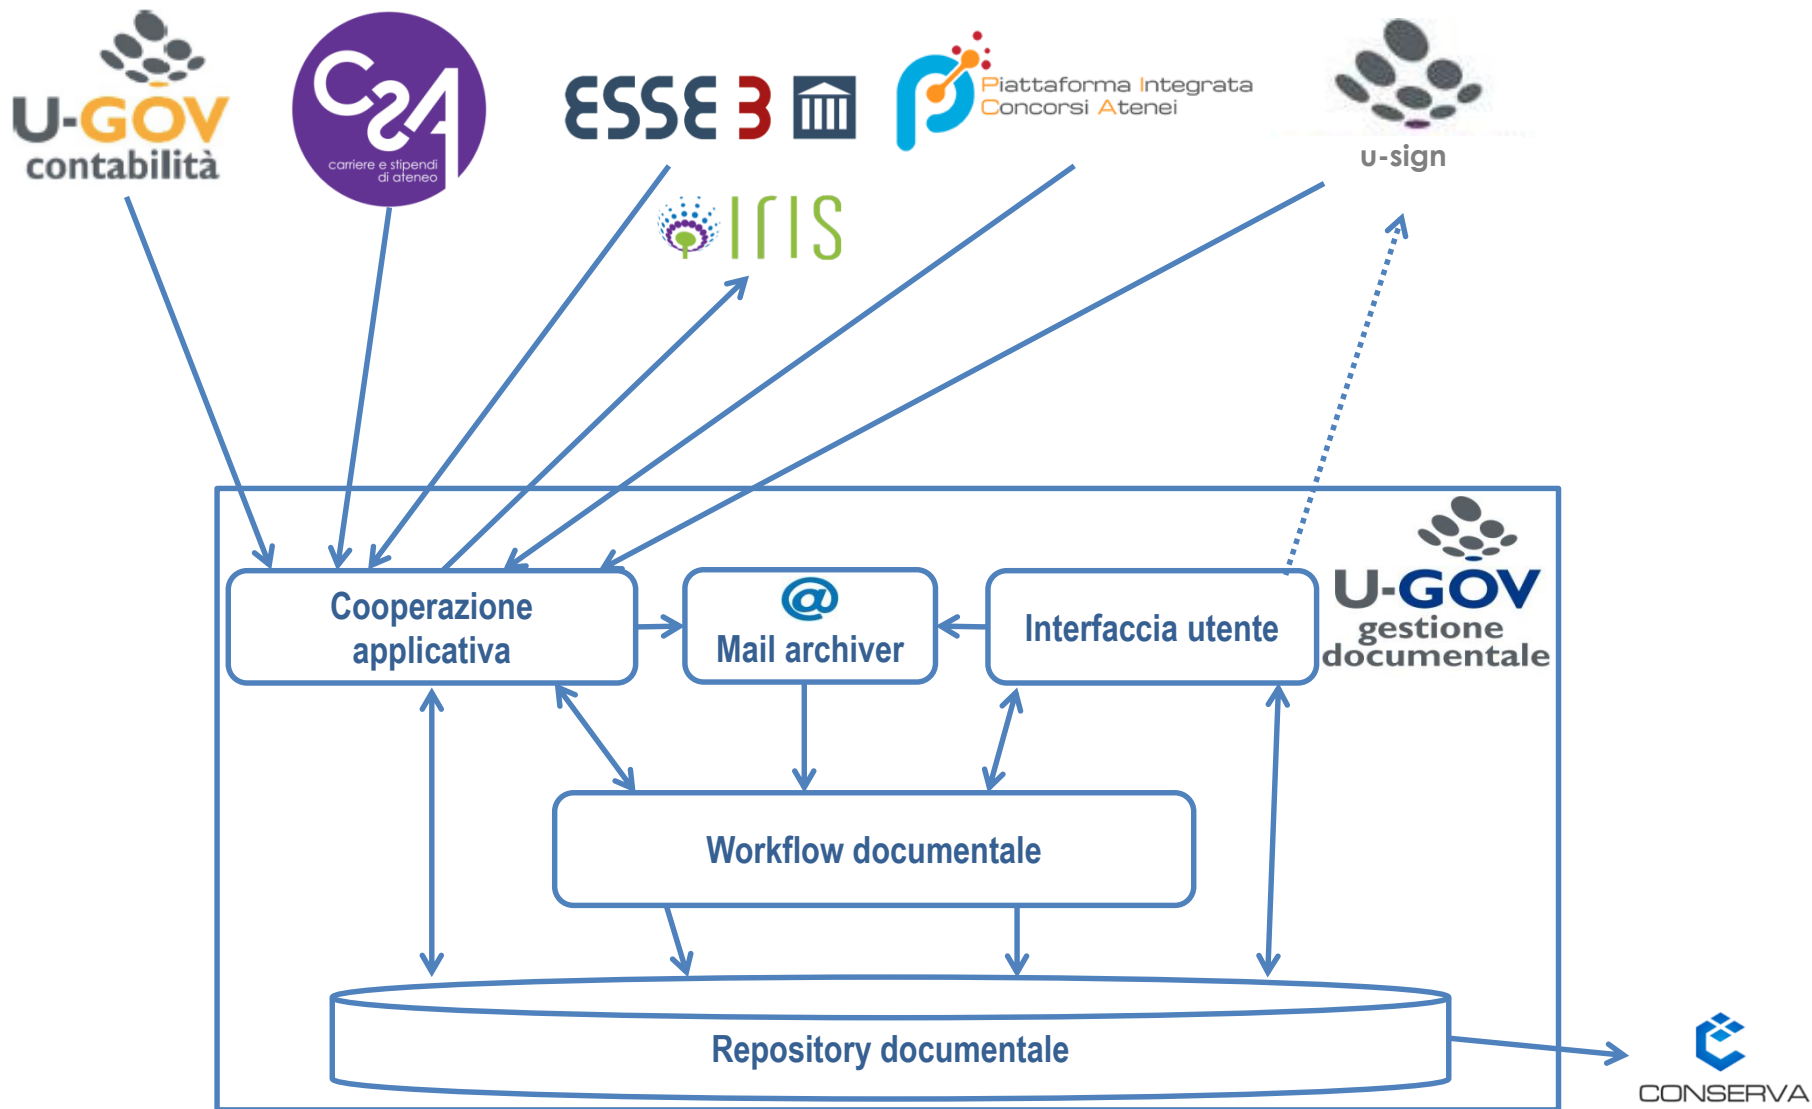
U-GOV contabilità

C2A carriere e stipendi di ateneo

ESSE 3

Piattaforma Integrata Concorsi Atenei

u-sign

IRIS

Cooperazione applicativa

@ Mail archiver

Interfaccia utente

U-GOV gestione documentale

Workflow documentale

Repository documentale

CONSERVA